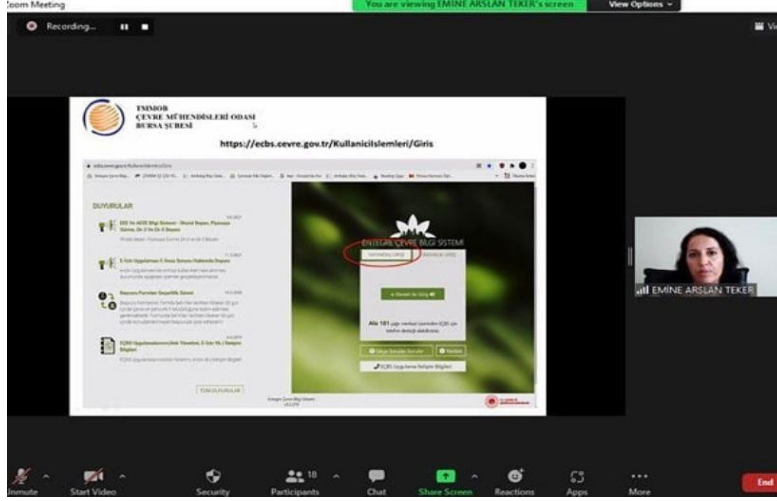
Zoom Meeting

You are viewing EMİNE ARSLAN TEKER's screen

View Options

Recording...

TMMOB
ÇEVRE MÜHENDİSLERİ ODASI
BURSA ŞUBESİ

https://ecbs.cevre.gov.tr/Kullanicilslemleri/Giris

DUYURULAR

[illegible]

ENTEGRE ÇEVRE BİGİ SİSTEMİ

Alo 181

TÜM DUYURULAR

EMİNE ARSLAN TEKER

Unmute

Start Video

Security

Participants 18

Chat

Share Screen

Reactions

Apps

More

End